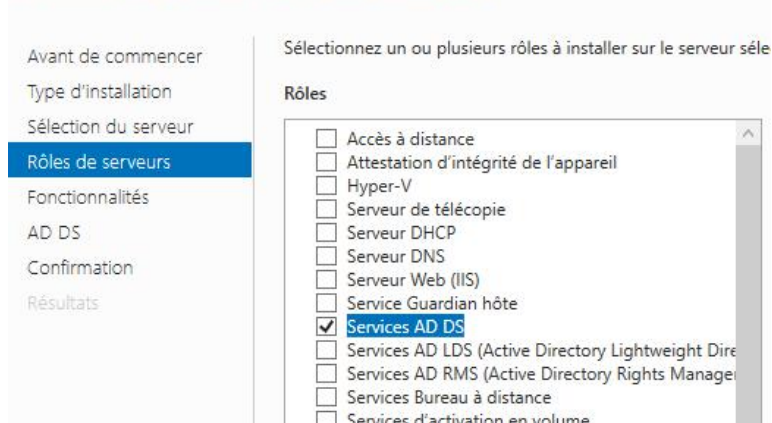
Avant de commencer
Type d'installation
Sélection du serveur
Rôles de serveurs
Fonctionnalités
AD DS
Confirmation
Résultats

Sélectionnez un ou plusieurs rôles à installer sur le serveur séle

Rôles

Accès à distance
Attestation d'intégrité de l'appareil
Hyper-V
Serveur de télécopie
Serveur DHCP
Serveur DNS
Serveur Web (IIS)
Service Guardian hôte
Services AD DS
Services AD LDS (Active Directory Lightweight Dire
Services AD RMS (Active Directory Rights Manage
Services Bureau à distance
Services d'activation en volume